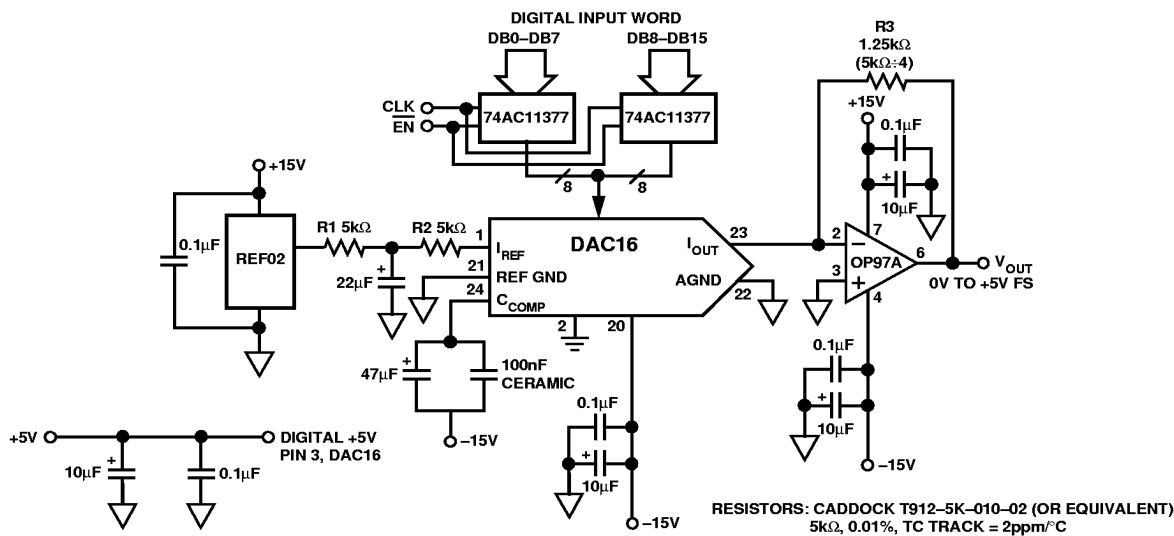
DIGITAL INPUT WORD

DB0–DB7

DB8–DB15

R3
1.25kΩ
(5kΩ÷4)

CLK
EN

74AC11377

74AC11377

+15V

0.1μF

+

10μF

+15V

8

8

0.1μF

REF02

R1 5kΩ

R2 5kΩ

1
$I_{REF}$

DAC16

$I_{OUT}$

23

2

7

6

$V_{OUT}$

22μF

+

21
REF GND

24
$C_{COMP}$

AGND

22

3

OP97A

0V TO +5V FS

4

2

20

47μF

+

100nF
CERAMIC

0.1μF

+

10μF

–15V

+5V

DIGITAL +5V
PIN 3, DAC16

10μF

+

0.1μF

0.1μF

+

10μF

–15V

–15V

RESISTORS: CADDOCK T912–5K–010–02 (OR EQUIVALENT)
5kΩ, 0.01%, TC TRACK = 2ppm/°C